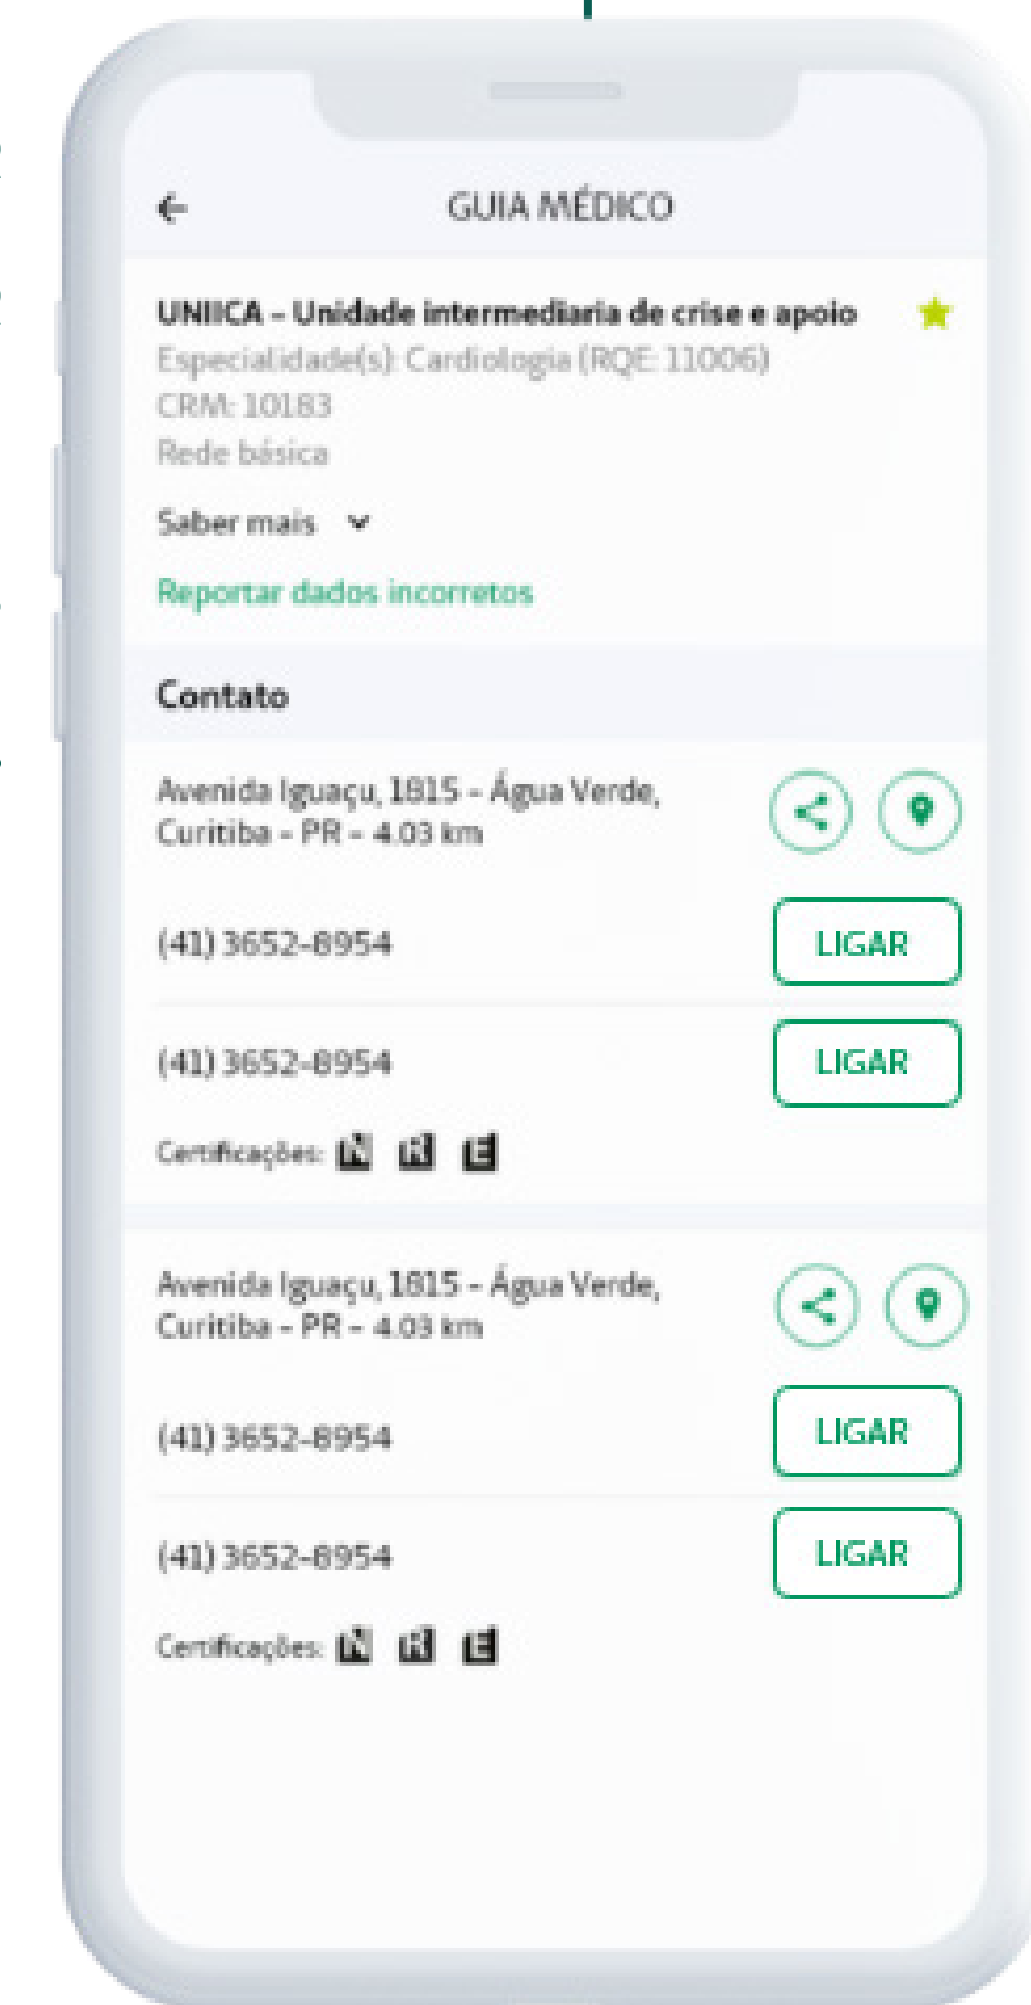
GUIA MÉDICO

UNIICA - Unidade intermediaria de crise e apoio
Especialidade(s): Cardiologia (RQE: 11006)
CRM: 10183
Rede básica

Saber mais

Reportar dados incorretos

Contato

Avenida Iguaçu, 1815 - Água Verde, Curitiba - PR - 4.03 km

(41) 3652-8954 LIGAR

(41) 3652-8954 LIGAR

Certificações: N R E

Avenida Iguaçu, 1815 - Água Verde, Curitiba - PR - 4.03 km

(41) 3652-8954 LIGAR

(41) 3652-8954 LIGAR

Certificações: N R E